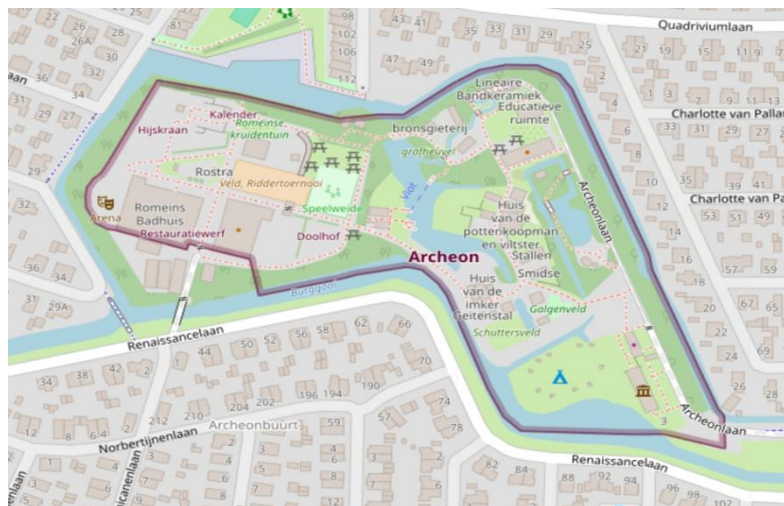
Quadriviumlaan
Charlotte van Pallan
Charlotte van Pa
Lineaire Bandkeramiek
Educatieve ruimte
bronsgieterij
grafheuvel
Kalender
Romeinse kruidentuin
Hijskraan
Rostra
Veld, Riddertoernooi
Arena
Romeins Badhuis
Restauratiewerf
Speelweide
Doolhof
Huis van de pottenkoopman en viltster
Stallen
Smidse
Archeon
Huis van de imker
Geitenstal
Galgenveld
Schuttersveld
Burggool
Archeonlaan
Renaissancelaan
Norbertijnenlaan
Archeonbuurt
Renaissancelaan
Archeonlaan
22 26 28 26A 30 32 36 34 31 29 27 29 32 36 34 31 29A 34 38 42 2 12 8 6 4 2 7 5 3
81 98 102 106 110 112 43 41 35 33 31 29 25 47 49
21 19 15 11 9 3 1 3 7 33 31 29 27 2 6 8 10 35 39 41 12 53 51 49 14 16 57 59 20 67 65 22 73 71 24 26 28 3
44 50 52 56 58 62 66 70 190 196 194 204 202 212 210 59 57 74 78 82 84 88 92 94 96 98 102